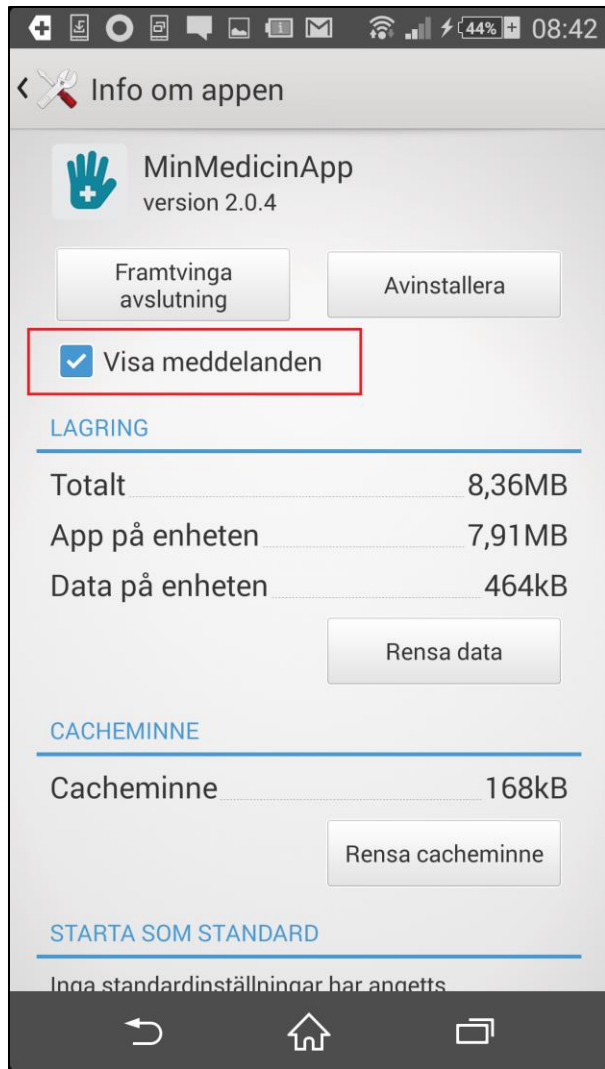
44% 08:42

Info om appen

MinMedicinApp
version 2.0.4

Framtvinga avslutning

Avinstallera

Visa meddelanden

LAGRING

Totalt 8,36MB

App på enheten 7,91MB

Data på enheten 464kB

Rensa data

CACHEMINNE

Cacheminne 168kB

Rensa cacheminne

STARTA SOM STANDARD

Inga standardinställningar har angetts